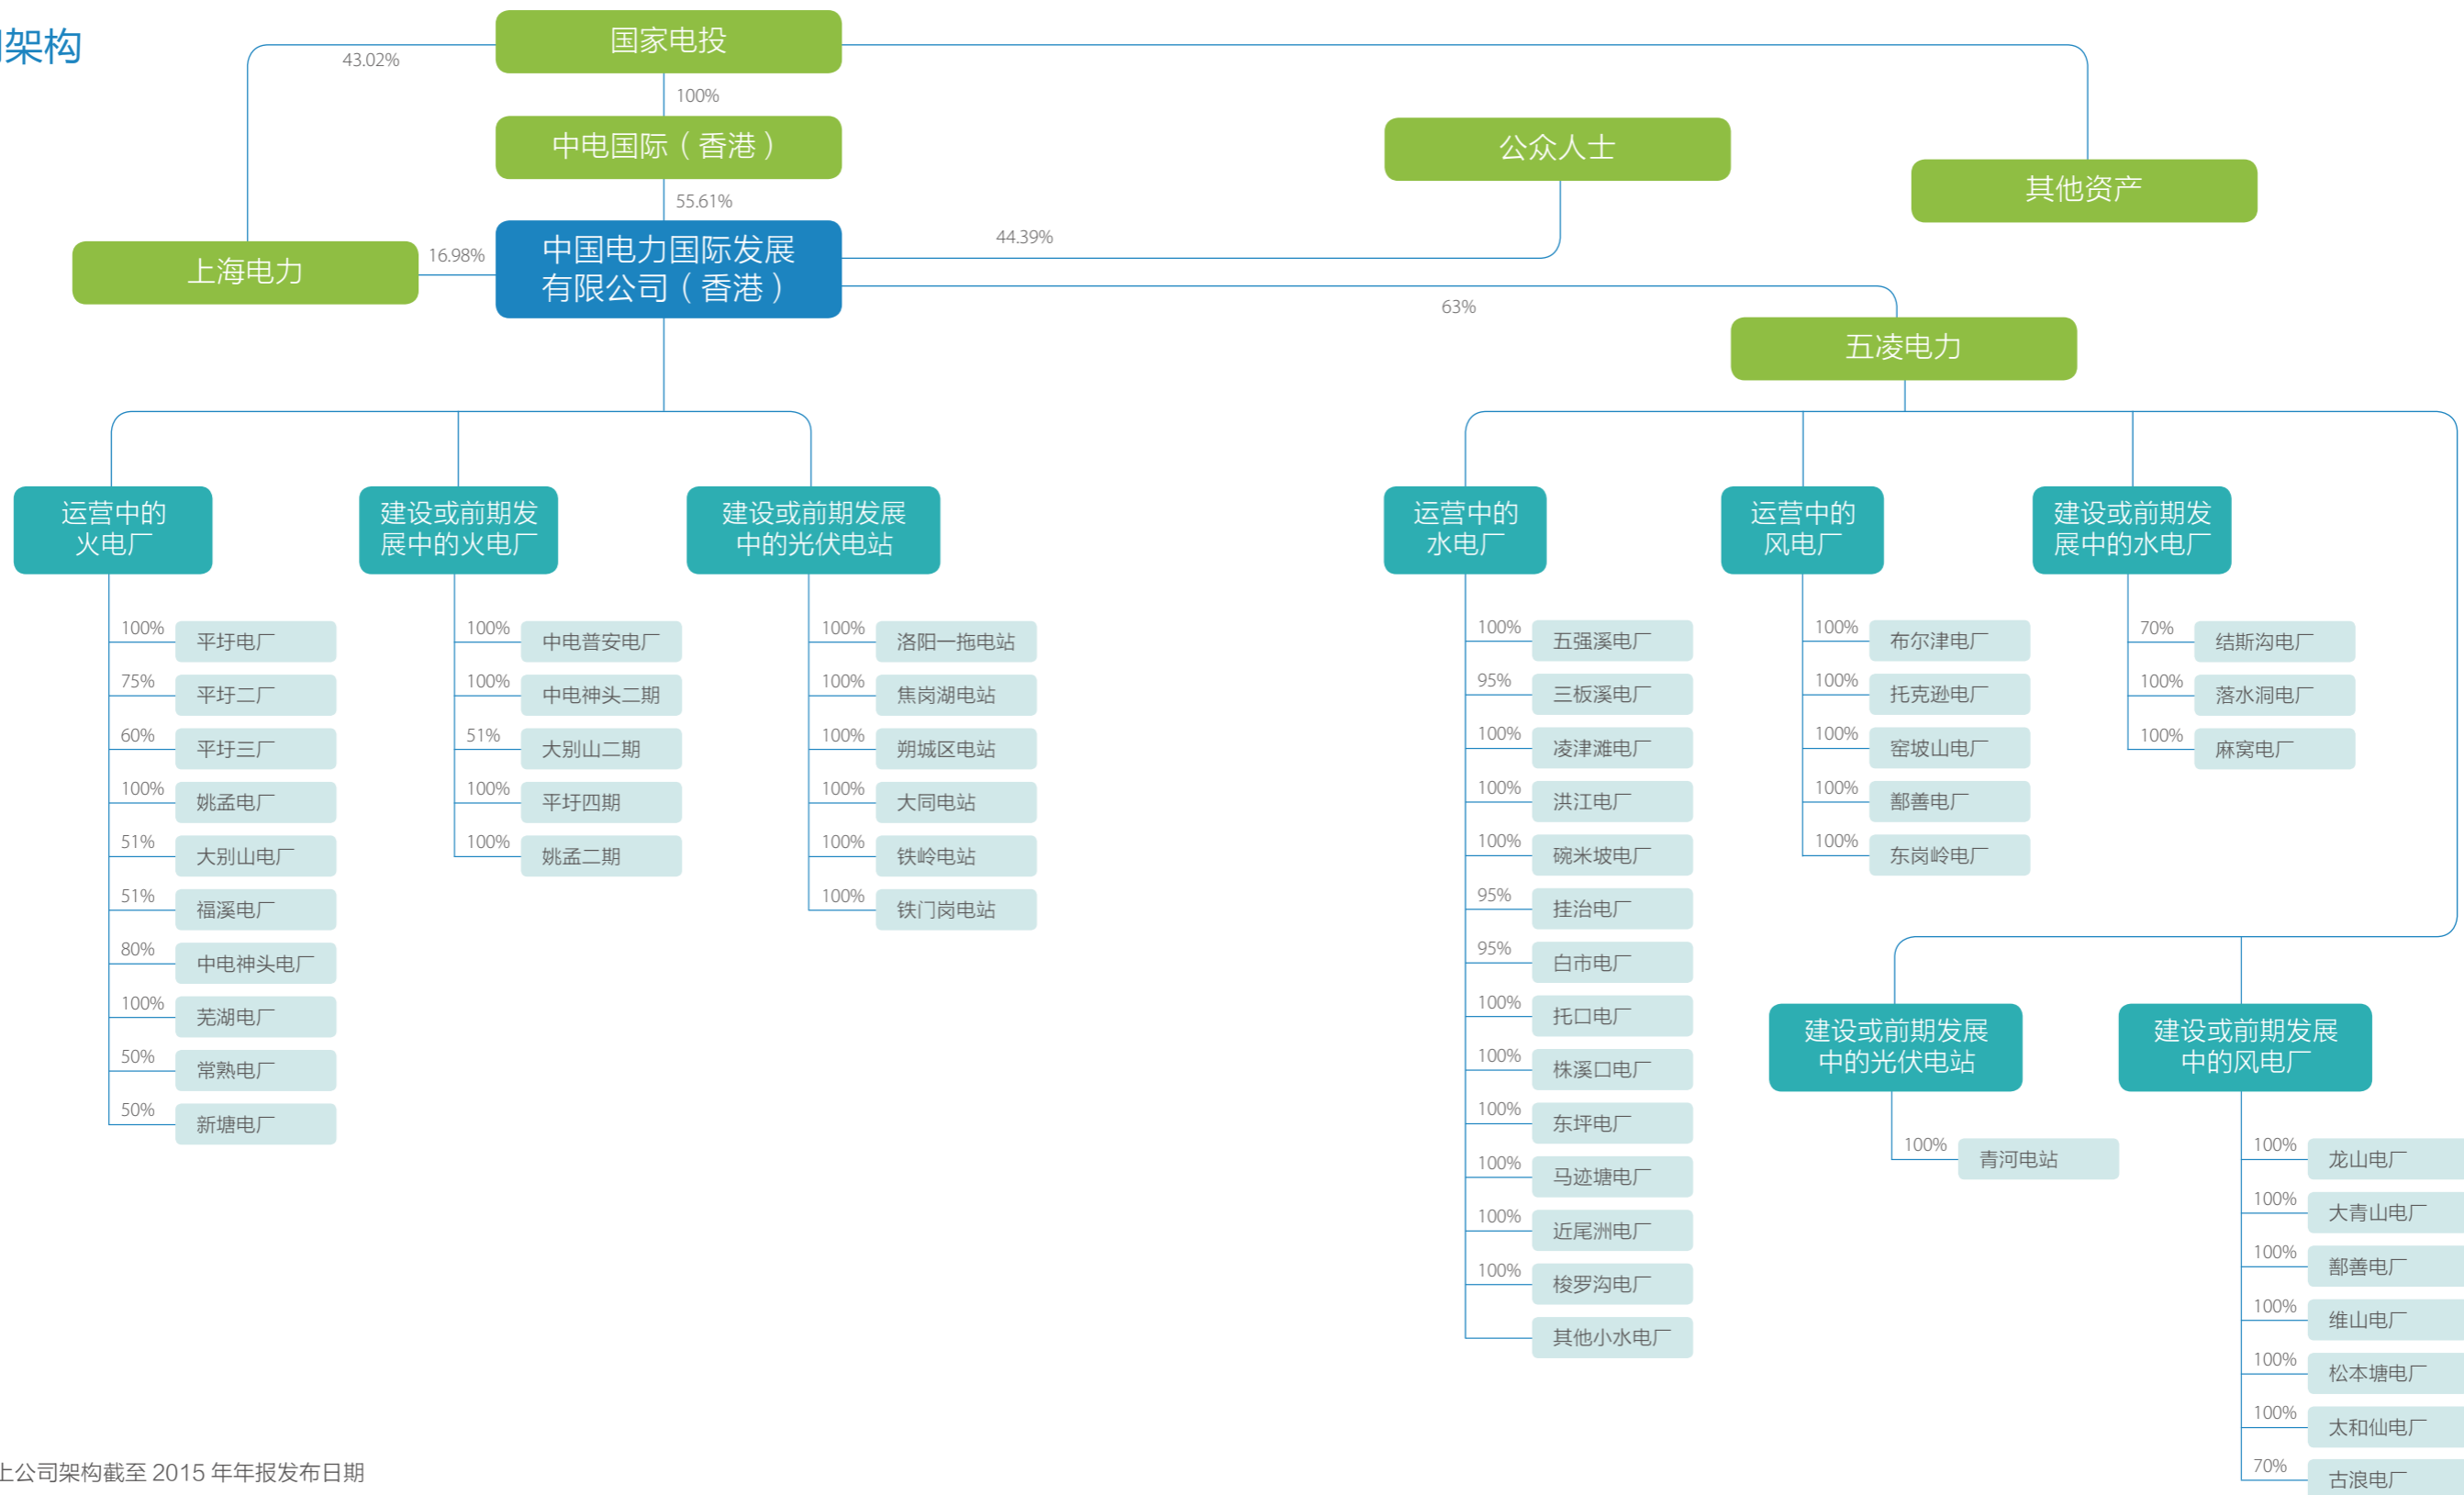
架构

国家电投
43.02%
100%
中电国际（香港）
55.61%
公众人士
其他资产
上海电力
16.98%
中国电力国际发展有限公司（香港）
44.39%
63%
五凌电力

运营中的火电厂
100% 平圩电厂
75% 平圩二厂
60% 平圩三厂
100% 姚孟电厂
51% 大别山电厂
51% 福溪电厂
80% 中电神头电厂
100% 芜湖电厂
50% 常熟电厂
50% 新塘电厂

建设或前期发展中的火电厂
100% 中电普安电厂
100% 中电神头二期
51% 大别山二期
100% 平圩四期
100% 姚孟二期

建设或前期发展中的光伏电站
100% 洛阳一拖电站
100% 焦岗湖电站
100% 朔城区电站
100% 大同电站
100% 铁岭电站
100% 铁门岗电站

运营中的水电厂
100% 五强溪电厂
95% 三板溪电厂
100% 凌津滩电厂
100% 洪江电厂
100% 碗米坡电厂
95% 挂治电厂
95% 白市电厂
100% 托口电厂
100% 株溪口电厂
100% 东坪电厂
100% 马迹塘电厂
100% 近尾洲电厂
100% 梭罗沟电厂
其他小水电厂

运营中的风电厂
100% 布尔津电厂
100% 托克逊电厂
100% 窑坡山电厂
100% 鄯善电厂
100% 东岗岭电厂

建设或前期发展中的水电厂
70% 结斯沟电厂
100% 落水洞电厂
100% 麻窝电厂

建设或前期发展中的光伏电站
100% 青河电站

建设或前期发展中的风电厂
100% 龙山电厂
100% 大青山电厂
100% 鄯善电厂
100% 维山电厂
100% 松本塘电厂
100% 太和仙电厂
70% 古浪电厂

上公司架构截至 2015 年年报发布日期